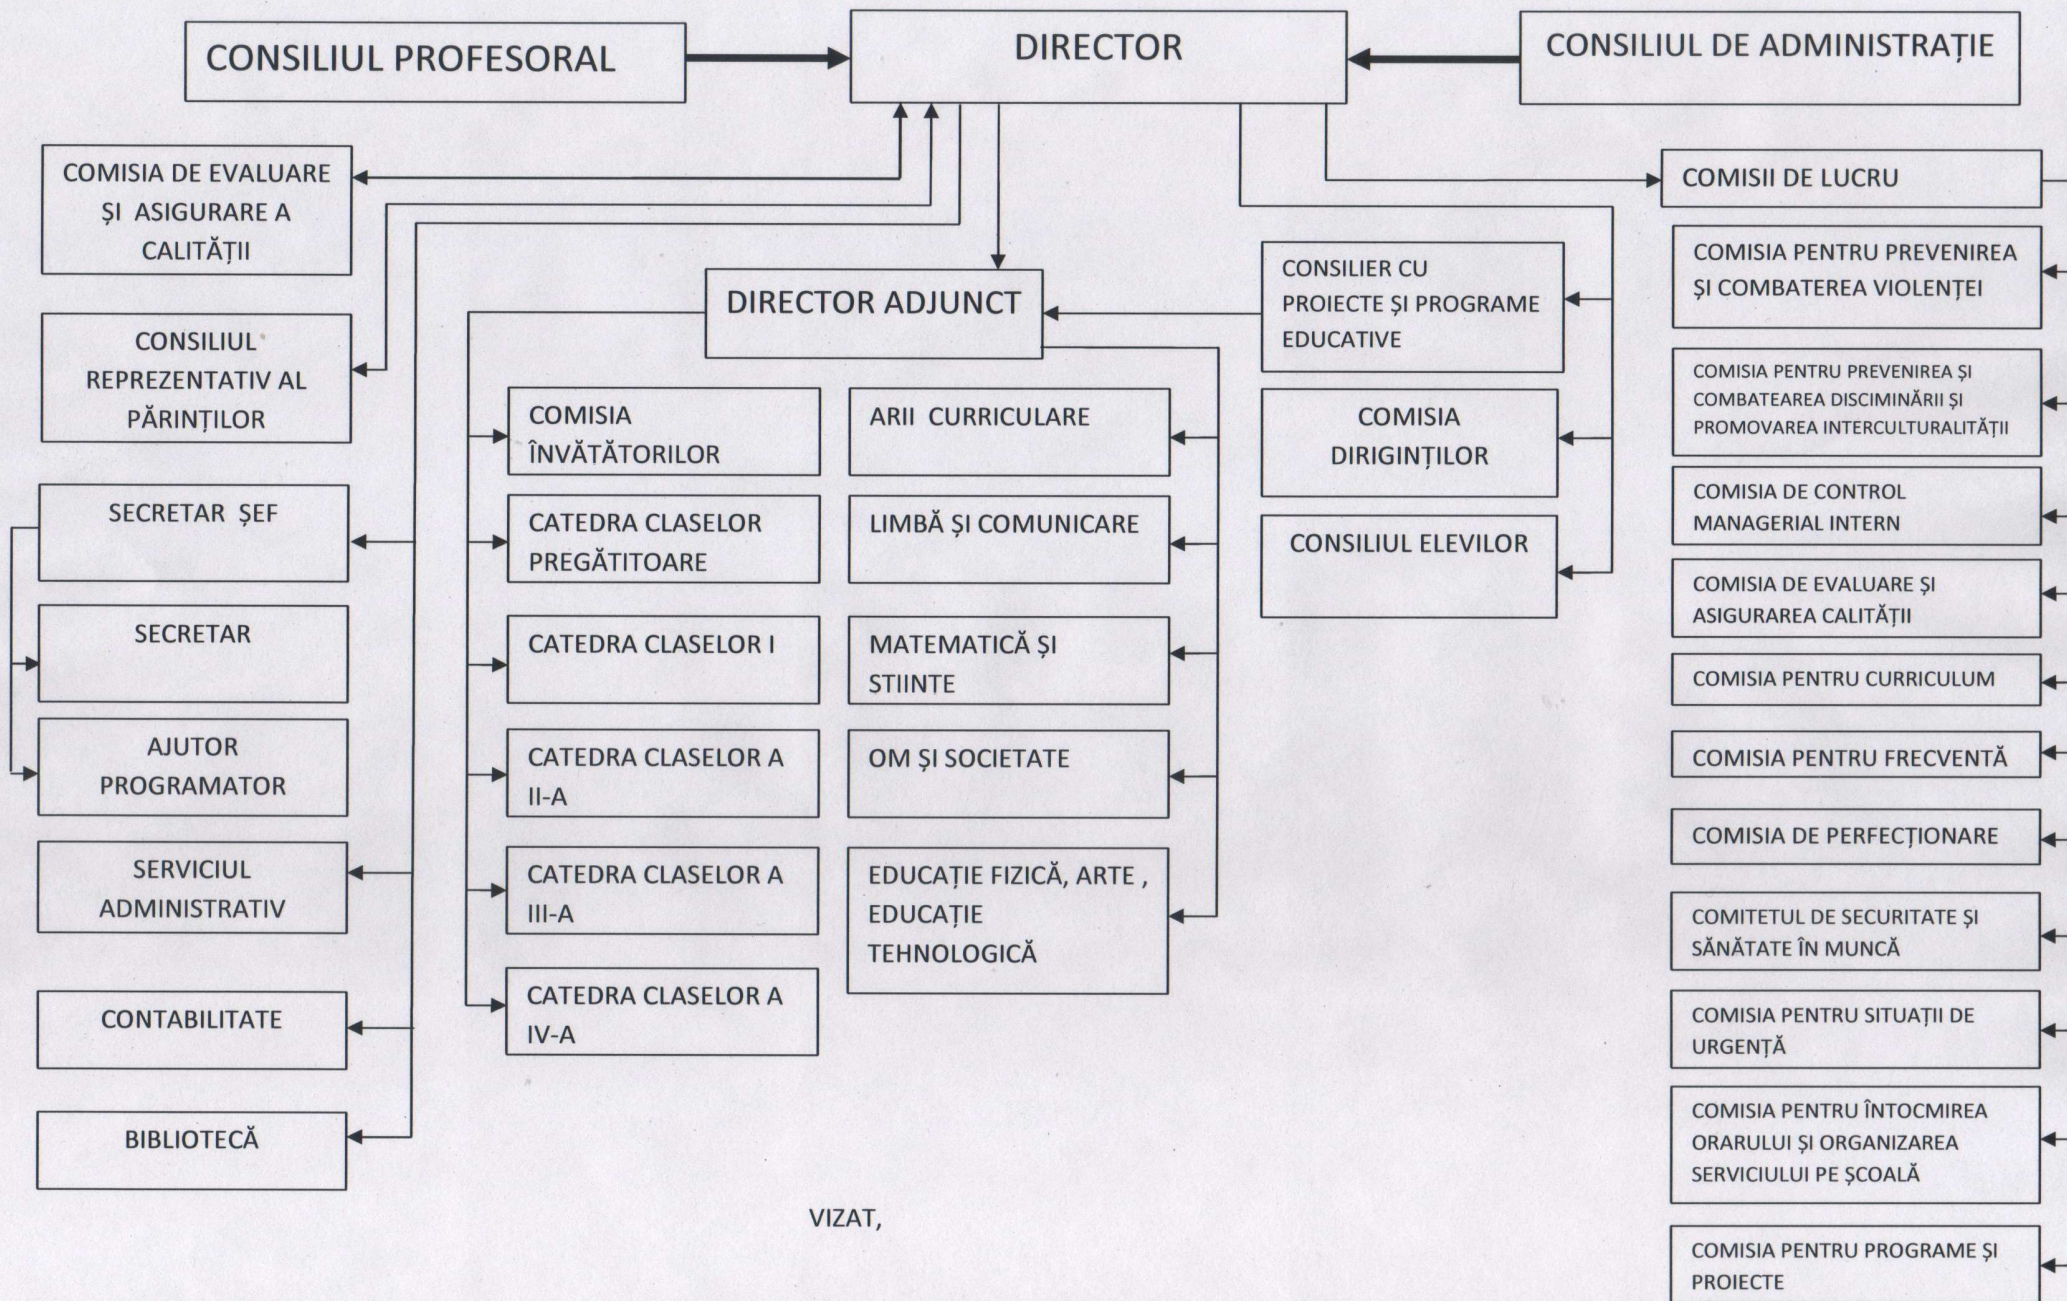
CONSILIUL PROFESORAL

DIRECTOR

CONSILIUL DE ADMINISTRAȚIE

COMISIA DE EVALUARE ȘI ASIGURARE A CALITĂȚII

CONSILIUL REPREZENTATIV AL PĂRINȚILOR

SECRETAR ȘEF

SECRETAR

AJUTOR PROGRAMATOR

SERVICIUL ADMINISTRATIV

CONTABILITATE

BIBLIOTECĂ

DIRECTOR ADJUNCT

COMISIA ÎNVĂTĂTORILOR

CATEDRA CLASELOR PREGĂTITOARE

CATEDRA CLASELOR I

CATEDRA CLASELOR A II-A

CATEDRA CLASELOR A III-A

CATEDRA CLASELOR A IV-A

ARII CURRICULARE

LIMBĂ ȘI COMUNICARE

MATEMATICĂ ȘI STIINTE

OM ȘI SOCIETATE

EDUCAȚIE FIZICĂ, ARTE , EDUCAȚIE TEHNOLOGICĂ

CONSILIER CU PROIECTE ȘI PROGRAME EDUCATIVE

COMISIA DIRIGINȚILOR

CONSILIUL ELEVILOR

COMISII DE LUCRU

COMISIA PENTRU PREVENIREA ȘI COMBATEREA VIOLENȚEI

COMISIA PENTRU PREVENIREA ȘI COMBATEAREA DISCIMINĂRII ȘI PROMOVAREA INTERCULTURALITĂȚII

COMISIA DE CONTROL MANAGERIAL INTERN

COMISIA DE EVALUARE ȘI ASIGURAREA CALITĂȚII

COMISIA PENTRU CURRICULUM

COMISIA PENTRU FRECVENTĂ

COMISIA DE PERFECȚIONARE

COMITETUL DE SECURITATE ȘI SĂNĂTATE ÎN MUNCĂ

COMISIA PENTRU SITUAȚII DE URGENȚĂ

COMISIA PENTRU ÎNTOCMIREA ORARULUI ȘI ORGANIZAREA SERVICIULUI PE ȘCOALĂ

COMISIA PENTRU PROGRAME ȘI PROIECTE

VIZAT,